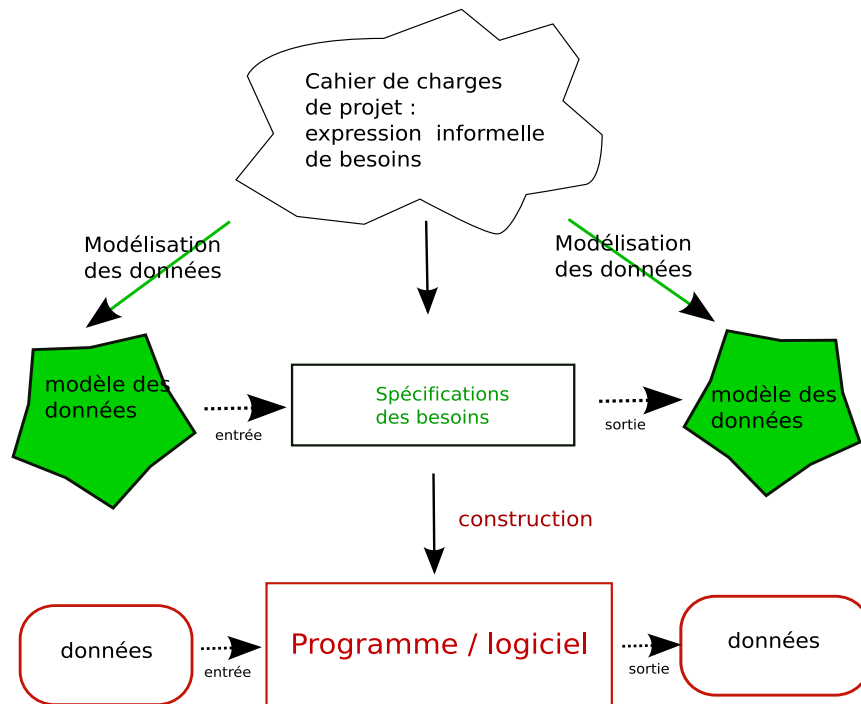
Cahier de charges de projet : expression informelle de besoins

Modélisation des données

Modélisation des données

modèle des données

entrée

Spécifications des besoins

sortie

modèle des données

construction

données

entrée

Programme / logiciel

sortie

données